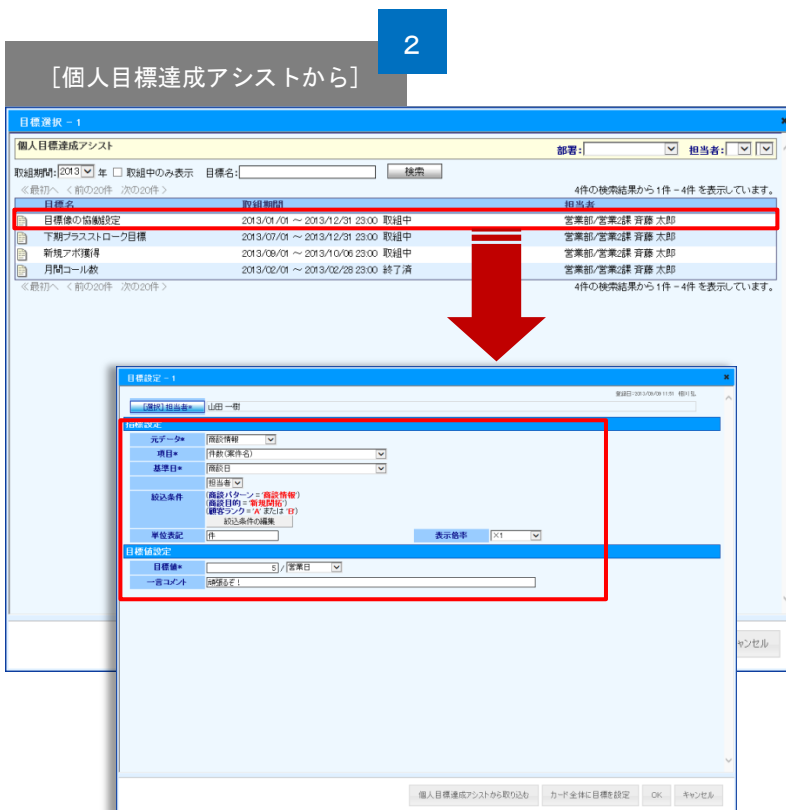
2

［個人目標達成アシストから］

目標選択 − 1

個人目標達成アシスト

部署：

担当者：

取組期間：2013 年 □ 取組中のみ表示 目標名：

検索

≪最初へ ＜前の20件 次の20件＞

4件の検索結果から 1件 − 4件 を表示しています。

| 目標名 | 取組期間 | 担当者 |
|---|---|---|
| 目標値の協働設定 | 2013/01/01 〜 2013/12/31 23:00 取組中 | 営業部/営業2課 斉藤 太郎 |
| 下期プラスストローク目標 | 2013/07/01 〜 2013/12/31 23:00 取組中 | 営業部/営業2課 斉藤 太郎 |
| 新規アポ獲得 | 2013/09/01 〜 2013/10/06 23:00 取組中 | 営業部/営業2課 斉藤 太郎 |
| 月間コール数 | 2013/02/01 〜 2013/02/28 23:00 終了済 | 営業部/営業2課 斉藤 太郎 |

≪最初へ ＜前の20件 次の20件＞

4件の検索結果から 1件 − 4件 を表示しています。

目標設定 − 1

登録日：2013/09/09 11:50 相川弘

［選択］担当者＊ 山田 一樹

指標設定

元データ＊ 商談情報

項目＊ 件数(案件名)

基準日＊ 商談日

担当者

絞込条件 (商談パターン = "商談情報") (商談目的 = "新規開拓") (顧客ランク = "A" または "B")

絞込条件の編集

単位表記 件

表示倍率 ×1

目標値設定

目標値＊ 5 / 営業日

一言コメント 頑張るぞ！

ャンセル

個人目標達成アシストから取り込む カード全体に目標を設定 OK キャンセル